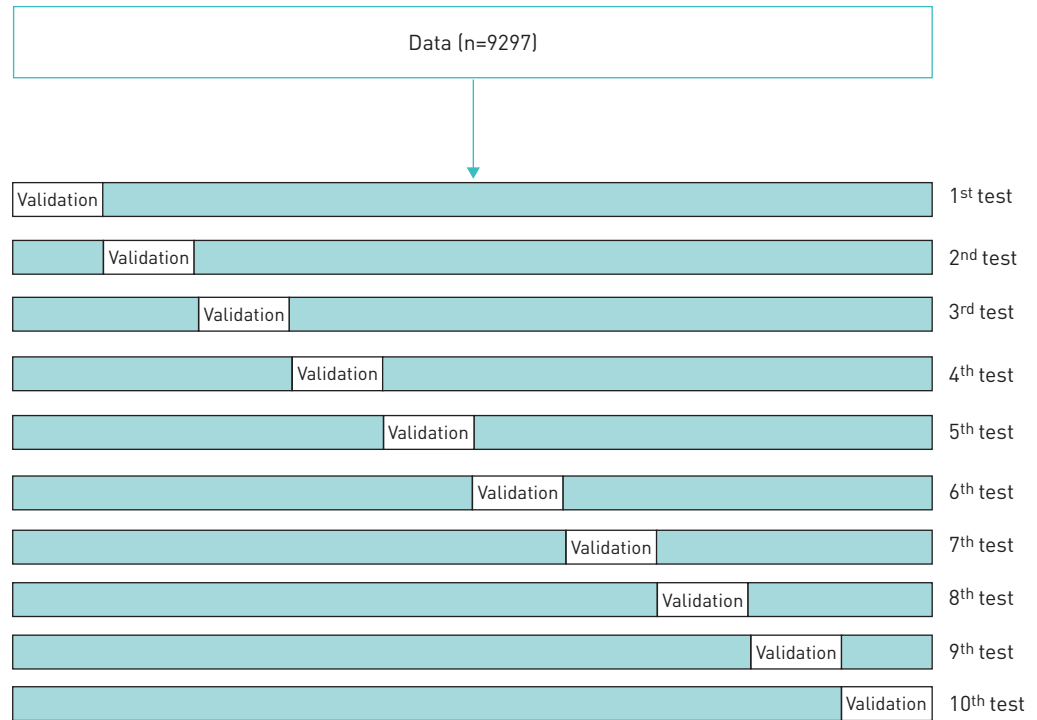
Data (n=9297)

Validation 1$^{st}$ test

Validation 2$^{nd}$ test

Validation 3$^{rd}$ test

Validation 4$^{th}$ test

Validation 5$^{th}$ test

Validation 6$^{th}$ test

Validation 7$^{th}$ test

Validation 8$^{th}$ test

Validation 9$^{th}$ test

Validation 10$^{th}$ test